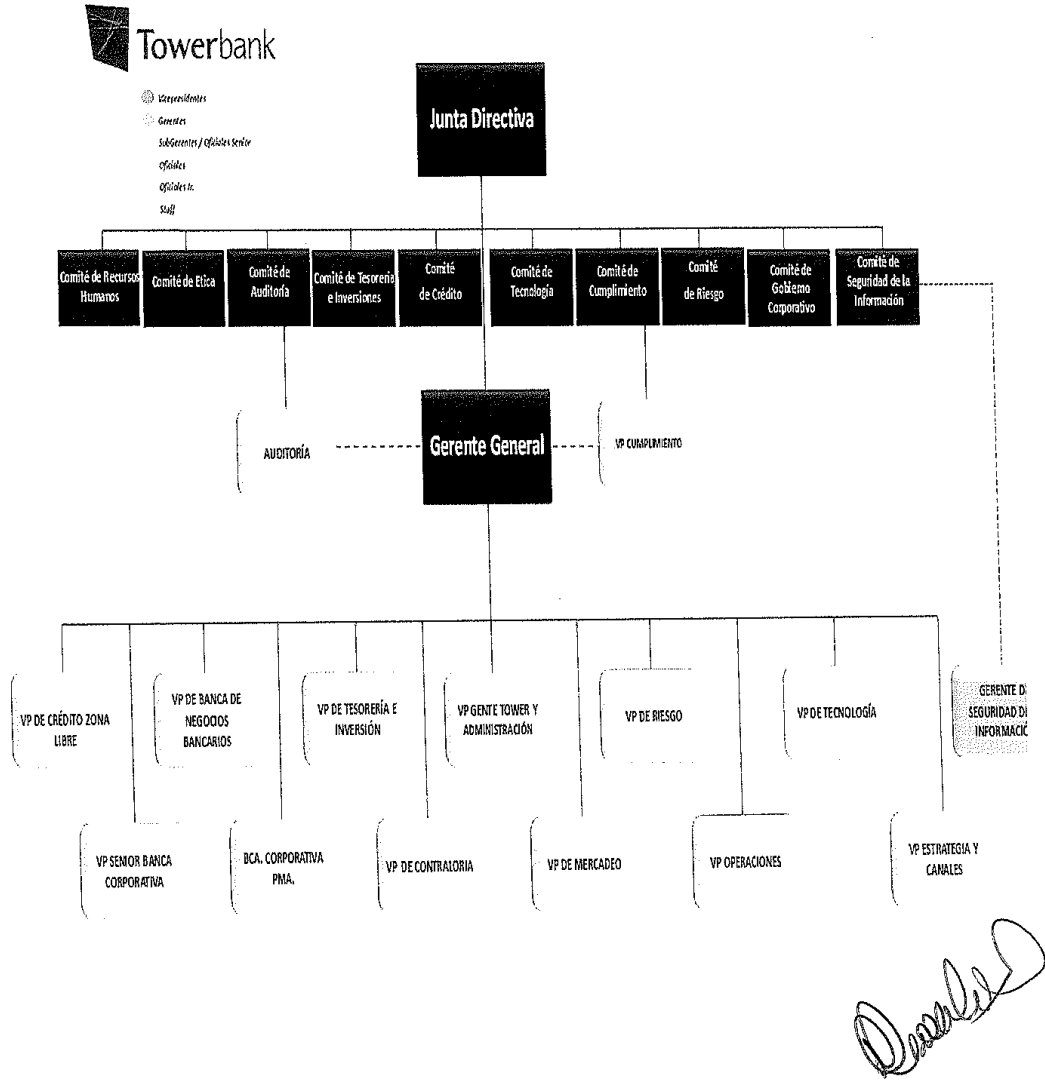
Towerbank

Vicepresidentes
Gerentes
SubGerentes / Oficiales Senior
Oficiales
Oficiales Jr.
Staff

Junta Directiva

Comité de Recursos Humanos

Comité de Etica

Comité de Auditoría

Comité de Tesorería e Inversiones

Comité de Crédito

Comité de Tecnología

Comité de Cumplimiento

Comité de Riesgo

Comité de Gobierno Corporativo

Comité de Seguridad de la Información

AUDITORÍA

Gerente General

VP CUMPLIMIENTO

VP DE CRÉDITO ZONA LIBRE

VP DE BANCA DE NEGOCIOS BANCARIOS

VP DE TESORERÍA E INVERSIÓN

VP GENTE TOWER Y ADMINISTRACIÓN

VP DE RIESGO

VP DE TECNOLOGÍA

GERENTE D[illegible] SEGURIDAD D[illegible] INFORMACI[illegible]

VP SENIOR BANCA CORPORATIVA

BCA. CORPORATIVA PMA.

VP DE CONTRALORIA

VP DE MERCADEO

VP OPERACIONES

VP ESTRATEGIA Y CANALES